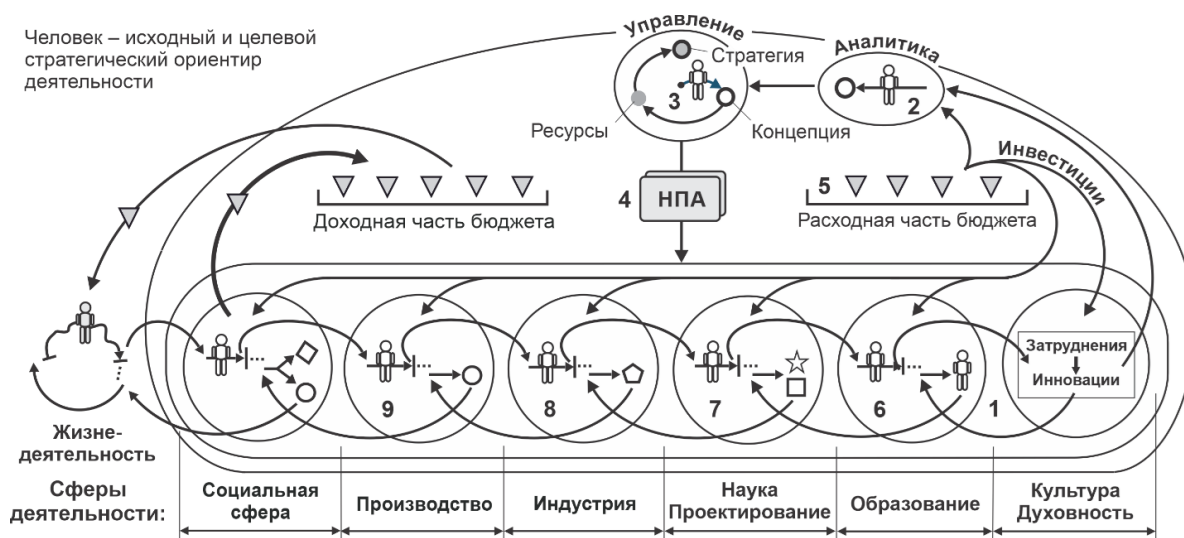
Человек – исходный и целевой стратегический ориентир деятельности

Управление

Стратегия

3

Ресурсы

Концепция

Аналитика

2

Инвестиции

4 НПА

Доходная часть бюджета

5

Расходная часть бюджета

Затруднения

Инновации

9

8

7

6

1

Жизнедеятельность

Сферы деятельности:

Социальная сфера

Производство

Индустрия

Наука Проектирование

Образование

Культура Духовность